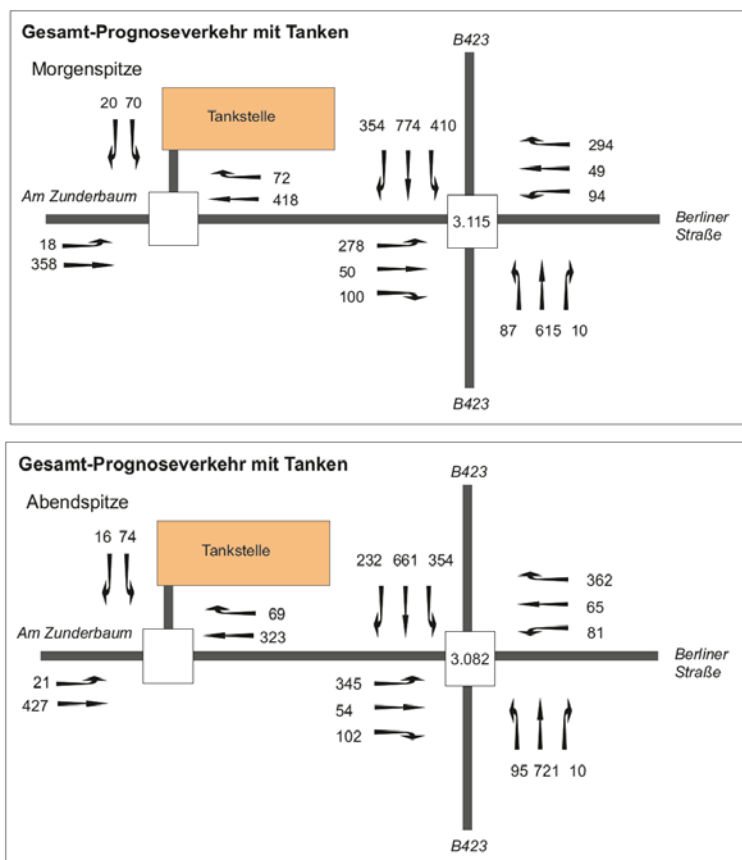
Gesamt-Prognoseverkehr mit Tanken

Morgenspitze

B423

20 70

Tankstelle

354 774 410

294
49
94

72
418

Am Zunderbaum

3.115

Berliner Straße

18
358

278
50
100

87 615 10

B423

Gesamt-Prognoseverkehr mit Tanken

Abendspitze

B423

16 74

Tankstelle

232 661 354

362
65
81

69
323

Am Zunderbaum

3.082

Berliner Straße

21
427

345
54
102

95 721 10

B423